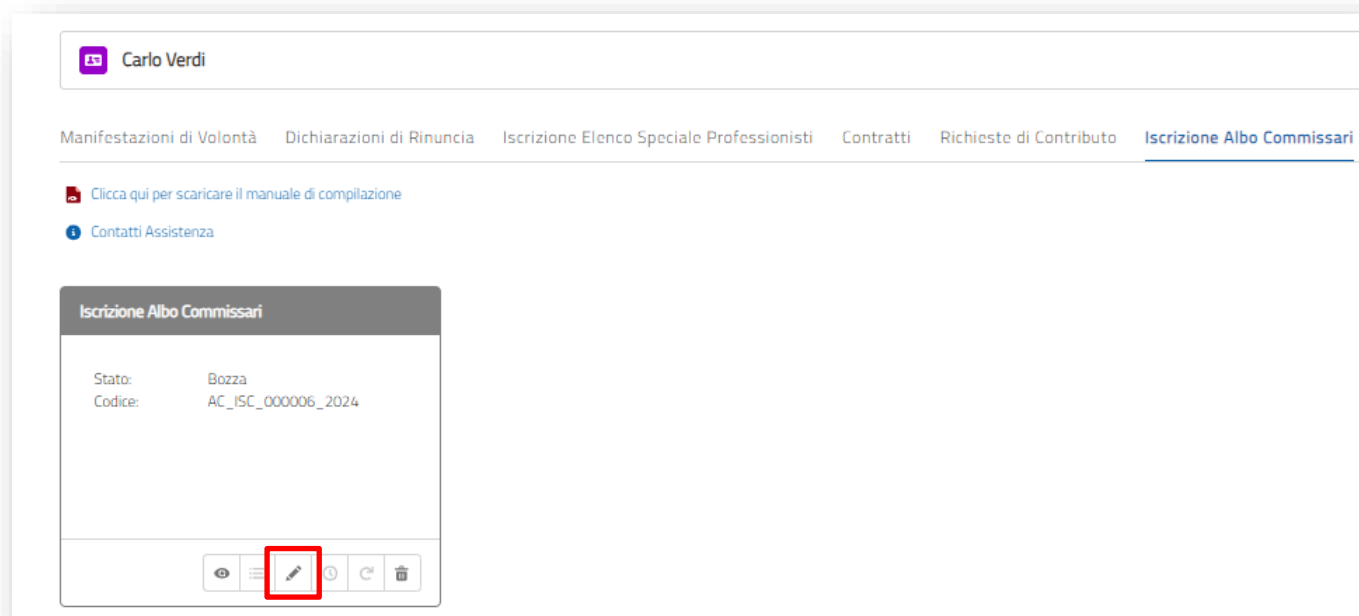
Carlo Verdi

Manifestazioni di Volontà Dichiarazioni di Rinuncia Iscrizione Elenco Speciale Professionisti Contratti Richieste di Contributo Iscrizione Albo Commissari

Clicca qui per scaricare il manuale di compilazione

Contatti Assistenza

Iscrizione Albo Commissari

Stato: Bozza
Codice: AC_ISC_000006_2024